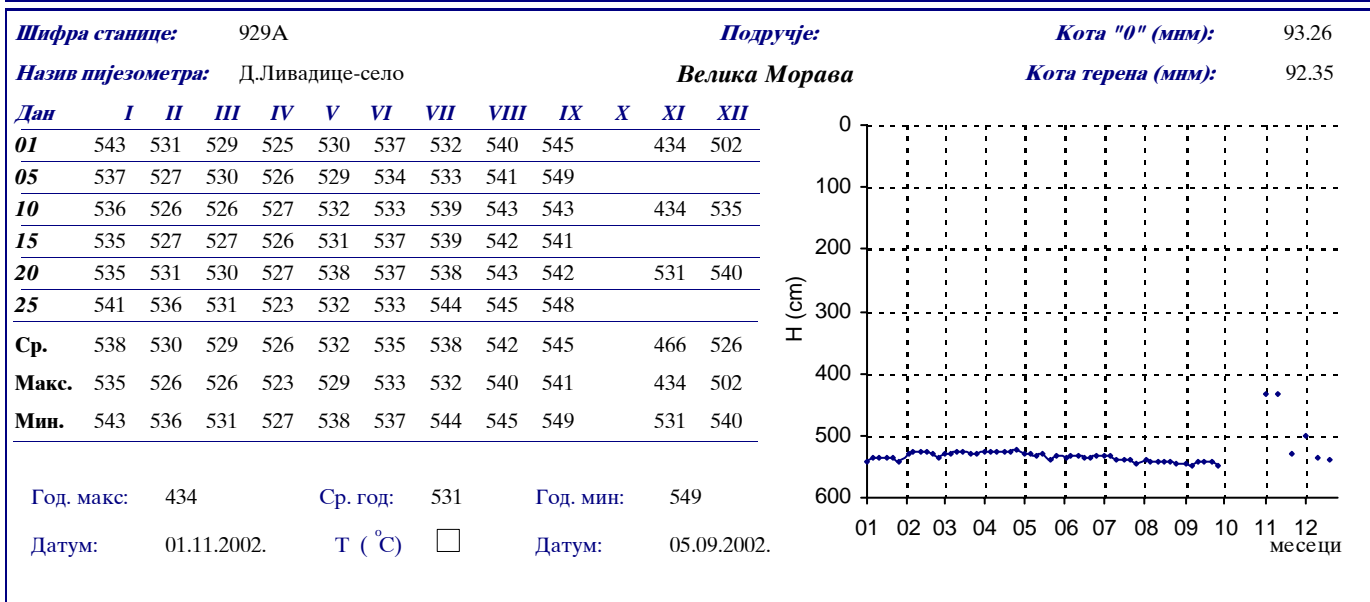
Шифра станице: 929А

Подручје:

Кота "0" (мнм): 93.26

Назив пијезометра: Д.Ливадице-село

Велика Морава

Кота терена (мнм): 92.35

| Дан | I | II | III | IV | V | VI | VII | VIII | IX | X | XI | XII |
|---|---|---|---|---|---|---|---|---|---|---|---|---|
| 01 | 543 | 531 | 529 | 525 | 530 | 537 | 532 | 540 | 545 | | 434 | 502 |
| 05 | 537 | 527 | 530 | 526 | 529 | 534 | 533 | 541 | 549 | | | |
| 10 | 536 | 526 | 526 | 527 | 532 | 533 | 539 | 543 | 543 | | 434 | 535 |
| 15 | 535 | 527 | 527 | 526 | 531 | 537 | 539 | 542 | 541 | | | |
| 20 | 535 | 531 | 530 | 527 | 538 | 537 | 538 | 543 | 542 | | 531 | 540 |
| 25 | 541 | 536 | 531 | 523 | 532 | 533 | 544 | 545 | 548 | | | |
| Ср. | 538 | 530 | 529 | 526 | 532 | 535 | 538 | 542 | 545 | | 466 | 526 |
| Макс. | 535 | 526 | 526 | 523 | 529 | 533 | 532 | 540 | 541 | | 434 | 502 |
| Мин. | 543 | 536 | 531 | 527 | 538 | 537 | 544 | 545 | 549 | | 531 | 540 |

Год. макс: 434
Ср. год: 531
Год. мин: 549
Датум: 01.11.2002.
T ( °C)
Датум: 05.09.2002.

0
100
200
300
400
500
600
H (cm)
01 02 03 04 05 06 07 08 09 10 11 12
месеци